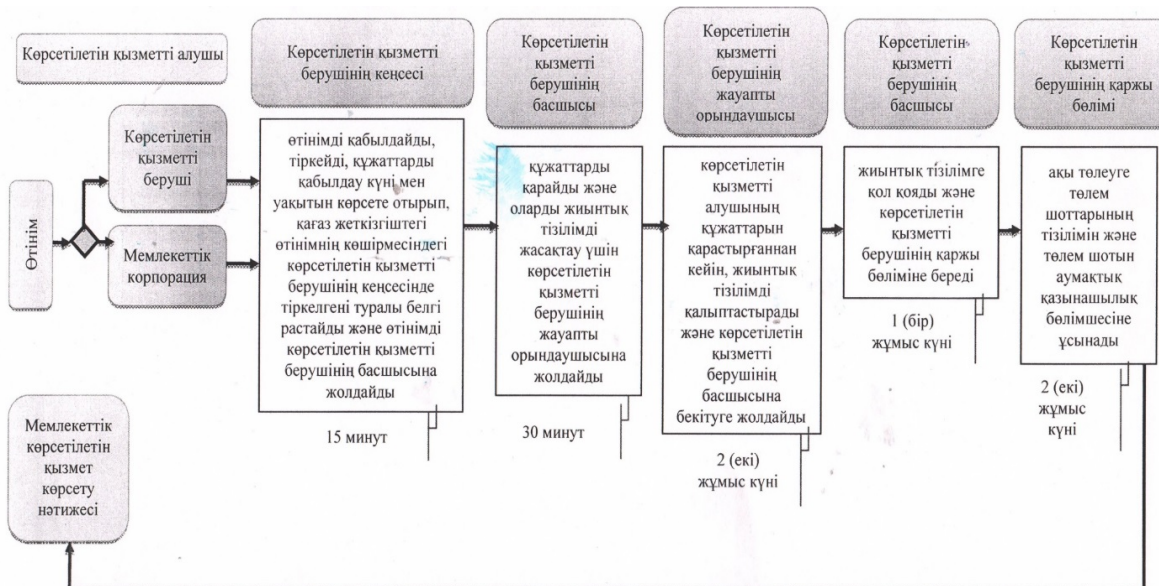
Көрсетілетін қызметті алушы

Көрсетілетін қызметті берушінің кеңсесі

Көрсетілетін қызметті берушінің басшысы

Көрсетілетін қызметті берушінің жауапты орындаушысы

Көрсетілетін қызметті берушінің басшысы

Көрсетілетін қызметті берушінің қаржы бөлімі

Өтінім

Көрсетілетін қызметті беруші

Мемлекеттік корпорация

өтінімді қабылдайды, тіркейді, құжаттарды қабылдау күні мен уақытын көрсете отырып, қағаз жеткізгіштегі өтінімнің көшірмесіндегі көрсетілетін қызметті берушінің кеңсесінде тіркелгені туралы белгі растайды және өтінімді көрсетілетін қызметті берушінің басшысына жолдайды

15 минут

құжаттарды қарайды және оларды жиынтық тізілімді жасақтау үшін көрсетілетін қызметті берушінің жауапты орындаушысына жолдайды

30 минут

көрсетілетін қызметті алушының құжаттарын қарастырғаннан кейін, жиынтық тізілімді қалыптастырады және көрсетілетін қызметті берушінің басшысына бекітуге жолдайды

2 (екі) жұмыс күні

жиынтық тізілімге қол қояды және көрсетілетін қызметті берушінің қаржы бөліміне береді

1 (бір) жұмыс күні

ақы төлеуге төлем шоттарының тізілімін және төлем шотын аумақтық қазынашылық бөлімшесіне ұсынады

2 (екі) жұмыс күні

Мемлекеттік көрсетілетін қызмет көрсету нәтижесі